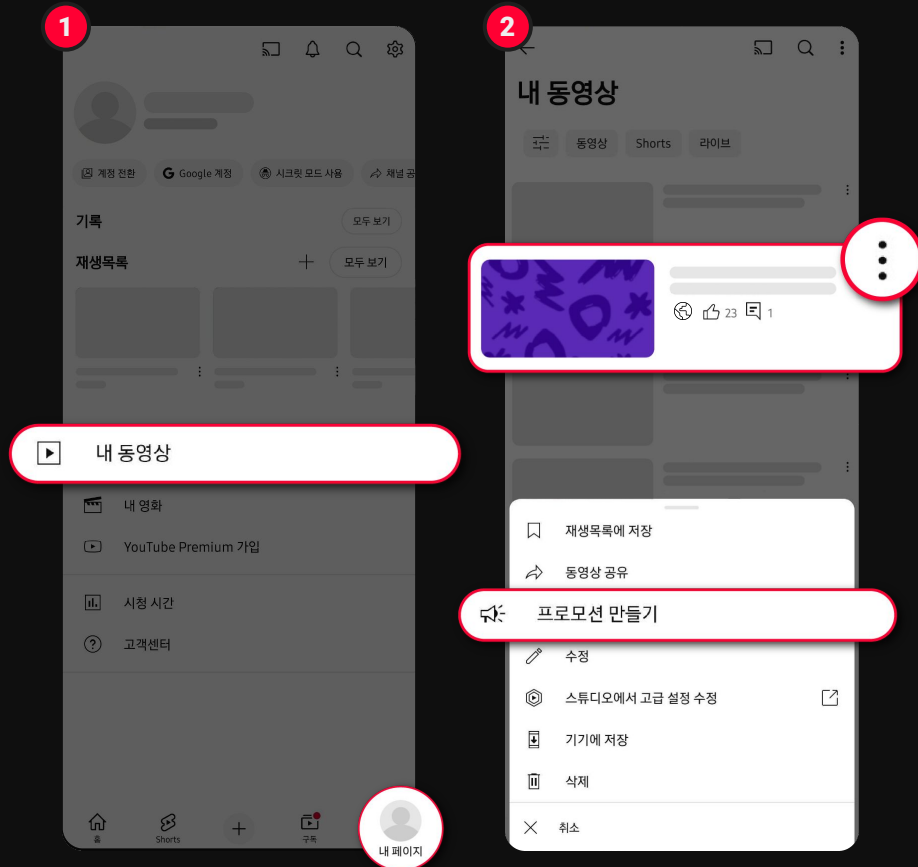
1

계정 전환
Google 계정
시크릿 모드 사용
채널 공

기록
모두 보기

재생목록
모두 보기

내 동영상

내 영화
YouTube Premium 가입
시청 시간
고객센터

홈
Shorts
구독
내 페이지

2

내 동영상

동영상
Shorts
라이브

23
1

재생목록에 저장
동영상 공유
프로모션 만들기
수정
스튜디오에서 고급 설정 수정
기기에 저장
삭제
취소